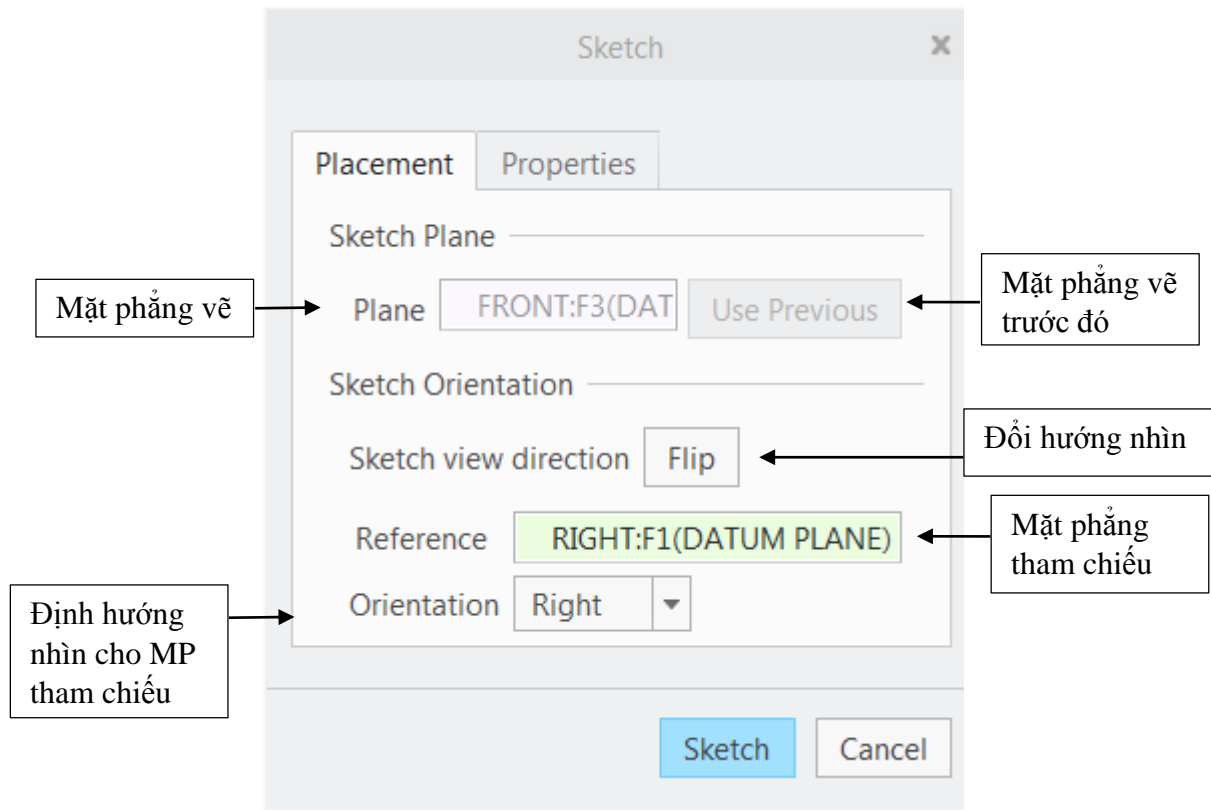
Sketch

Placement Properties

Sketch Plane

Mặt phẳng vẽ

Plane FRONT:F3(DAT Use Previous

Mặt phẳng vẽ trước đó

Sketch Orientation

Sketch view direction Flip

Đổi hướng nhìn

Reference RIGHT:F1(DATUM PLANE)

Mặt phẳng tham chiếu

Định hướng nhìn cho MP tham chiếu

Orientation Right

Sketch Cancel